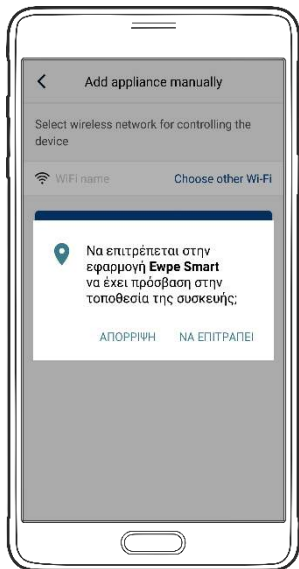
Add appliance manually

Select wireless network for controlling the device

WiFi name

Choose other Wi-Fi

Να επιτρέπεται στην εφαρμογή **Ewpe Smart** να έχει πρόσβαση στην τοποθεσία της συσκευής;

ΑΠΟΡΡΙΨΗ

ΝΑ ΕΠΙΤΡΑΠΕΙ